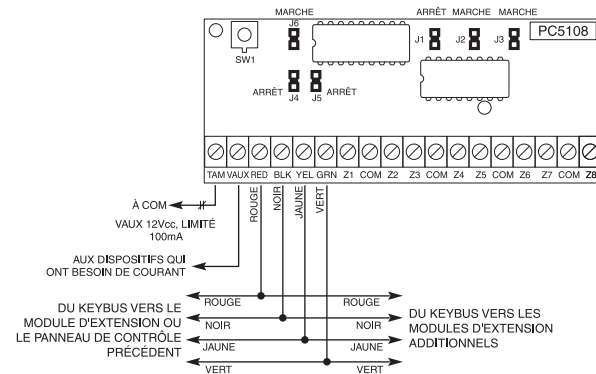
MARCHE
ARRÊT MARCHE MARCHE
J6
J1 J2 J3
PC5108
SW1
ARRÊT J4 J5 ARRÊT

TAM VAUX RED BLK YEL GRN Z1 COM Z2 Z3 COM Z4 Z5 COM Z6 Z7 COM Z8

À COM
VAUX 12Vcc, LIMITÉ 100mA
AUX DISPOSITIFS QUI ONT BESOIN DE COURANT

ROUGE NOIR JAUNE VERT

DU KEYBUS VERS LE MODULE D'EXTENSION OU LE PANNEAU DE CONTRÔLE PRÉCÉDENT

ROUGE ROUGE
NOIR NOIR
JAUNE JAUNE
VERT VERT

DU KEYBUS VERS LES MODULES D'EXTENSION ADDITIONNELS